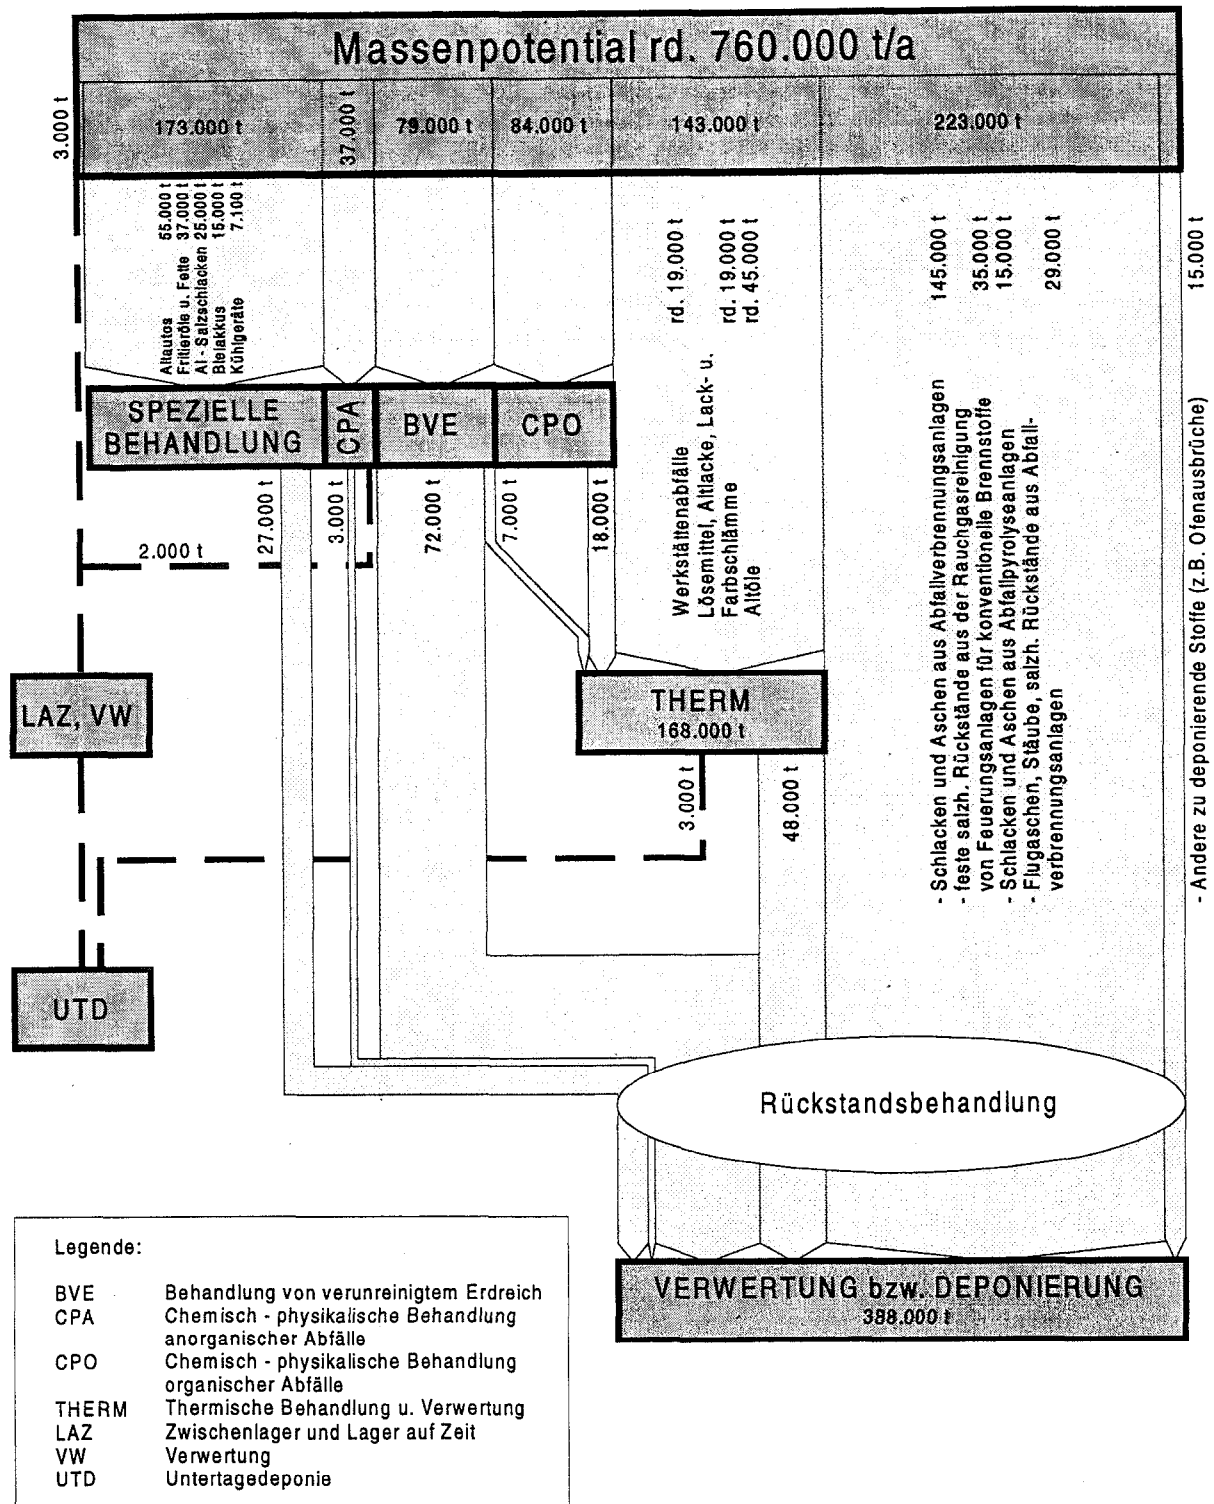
Massenpotential rd. 760.000 t/a

3.000 t

173.000 t

37.000 t

79.000 t

84.000 t

143.000 t

223.000 t

Altautos 55.000 t
Fritieröle u. Fette 37.000 t
Al - Salzschlacken 25.000 t
Bleiakkus 15.000 t
Kühlgeräte 7.100 t

rd. 19.000 t

rd. 19.000 t
rd. 45.000 t

145.000 t

35.000 t
15.000 t

29.000 t

15.000 t

SPEZIELLE BEHANDLUNG

CPA

BVE

CPO

Werkstättenabfälle
Lösemittel, Altlacke, Lack- u. Farbschlämme
Altöle

- Schlacken und Aschen aus Abfallverbrennungsanlagen
- feste salzh. Rückstände aus der Rauchgasreinigung von Feuerungsanlagen für konventionelle Brennstoffe
- Schlacken und Aschen aus Abfallpyrolyseanlagen
- Flugaschen, Stäube, salzh. Rückstände aus Abfallverbrennungsanlagen

- Andere zu deponierende Stoffe (z.B. Ofenausbrüche)

27.000 t

3.000 t

72.000 t

7.000 t

18.000 t

2.000 t

LAZ, VW

THERM
168.000 t

3.000 t

48.000 t

UTD

Rückstandsbehandlung

VERWERTUNG bzw. DEPONIERUNG
388.000 t

Legende:

BVE Behandlung von verunreinigtem Erdreich
CPA Chemisch - physikalische Behandlung anorganischer Abfälle
CPO Chemisch - physikalische Behandlung organischer Abfälle
THERM Thermische Behandlung u. Verwertung
LAZ Zwischenlager und Lager auf Zeit
VW Verwertung
UTD Untertagedeponie